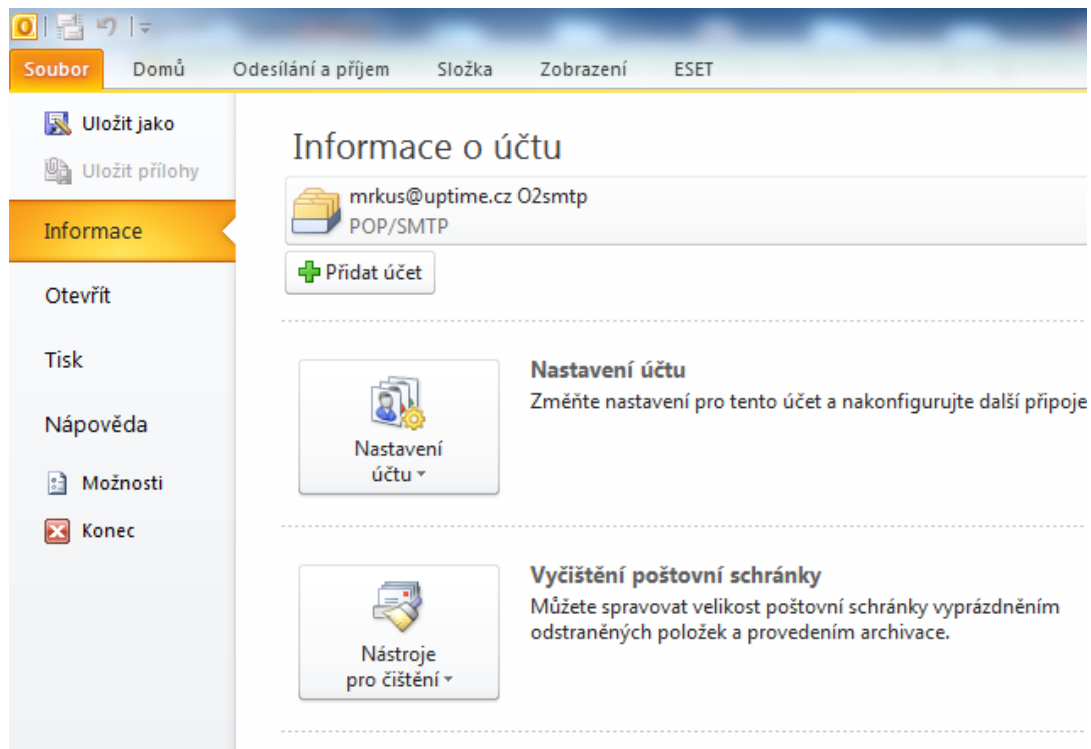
Soubor Domů Odesílání a příjem Složka Zobrazení ESET

Uložit jako
Uložit přílohy
Informace
Otevřít
Tisk
Nápověda
Možnosti
Konec

Informace o účtu

mrkus@uptime.cz O2smtp
POP/SMTP

Přidat účet

Nastavení účtu

Nastavení účtu
Změňte nastavení pro tento účet a nakonfigurujte další připoje

Nástroje pro čištění

Vyčištění poštovní schránky
Můžete spravovat velikost poštovní schránky vyprázdněním odstraněných položek a provedením archivace.